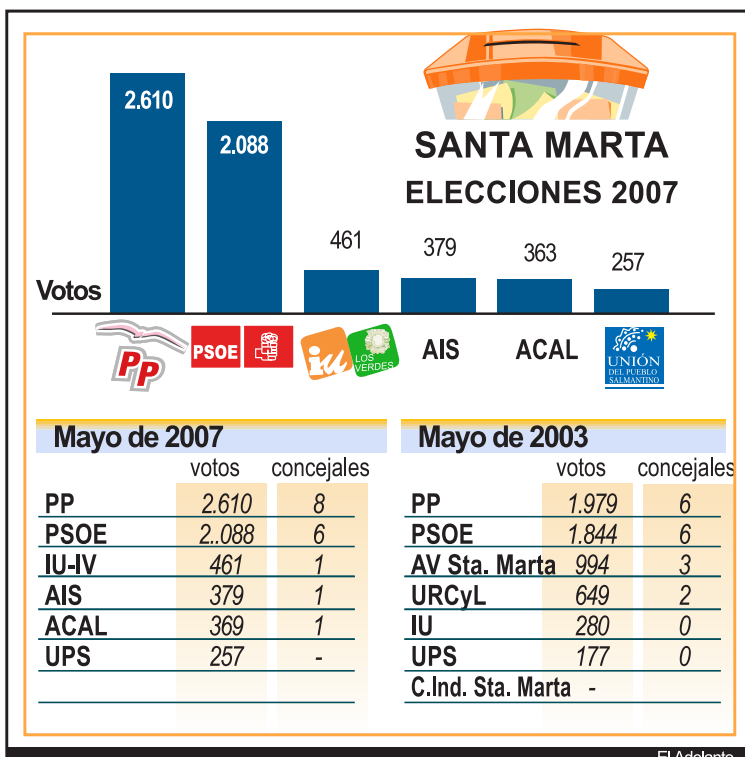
SANTA MARTA
ELECCIONES 2007

Votos

2.610
2.088
461
379
363
257

PP
PSOE
iu LOS VERDES
AIS
ACAL
UNIÓN DEL PUEBLO SALMANTINO

Mayo de 2007

| | votos | concejales |
|---|---|---|
| PP | 2.610 | 8 |
| PSOE | 2..088 | 6 |
| IU-IV | 461 | 1 |
| AIS | 379 | 1 |
| ACAL | 369 | 1 |
| UPS | 257 | - |

Mayo de 2003

| | votos | concejales |
|---|---|---|
| PP | 1.979 | 6 |
| PSOE | 1.844 | 6 |
| AV Sta. Marta | 994 | 3 |
| URCyL | 649 | 2 |
| IU | 280 | 0 |
| UPS | 177 | 0 |
| C.Ind. Sta. Marta | - | |

El Adelanto